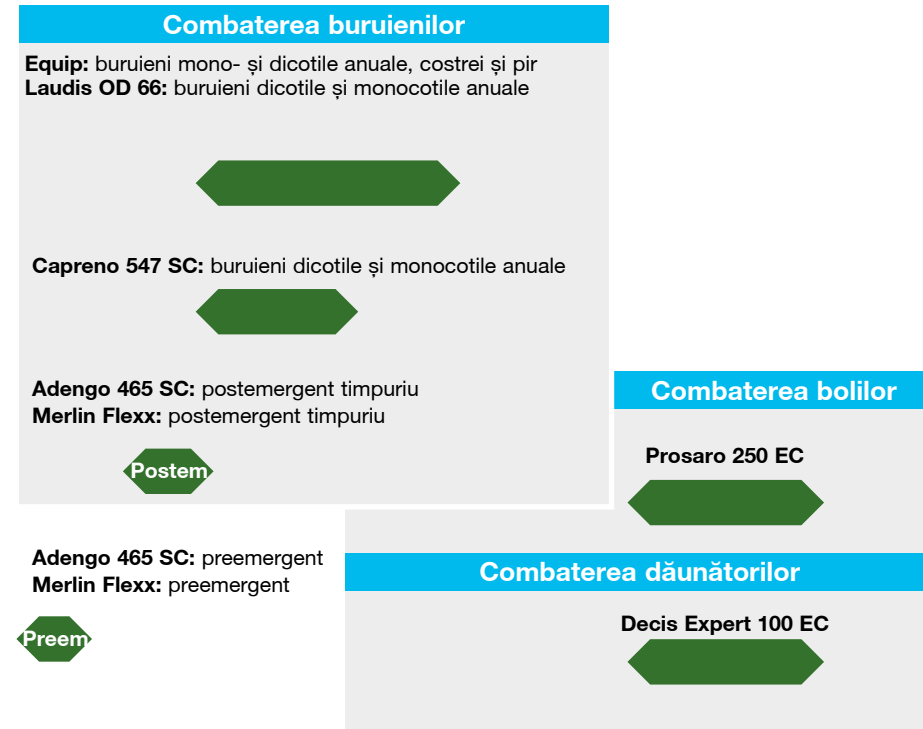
Combaterea buruienilor

**Equip:** buruieni mono- și dicotile anuale, costrei și pir
**Laudis OD 66:** buruieni dicotile și monocotile anuale

**Capreno 547 SC:** buruieni dicotile și monocotile anuale

**Adengo 465 SC:** postemergent timpuriu
**Merlin Flexx:** postemergent timpuriu

Postem

**Adengo 465 SC:** preemergent
**Merlin Flexx:** preemergent

Preem

Combaterea bolilor

Prosaro 250 EC

Combaterea dăunătorilor

Decis Expert 100 EC